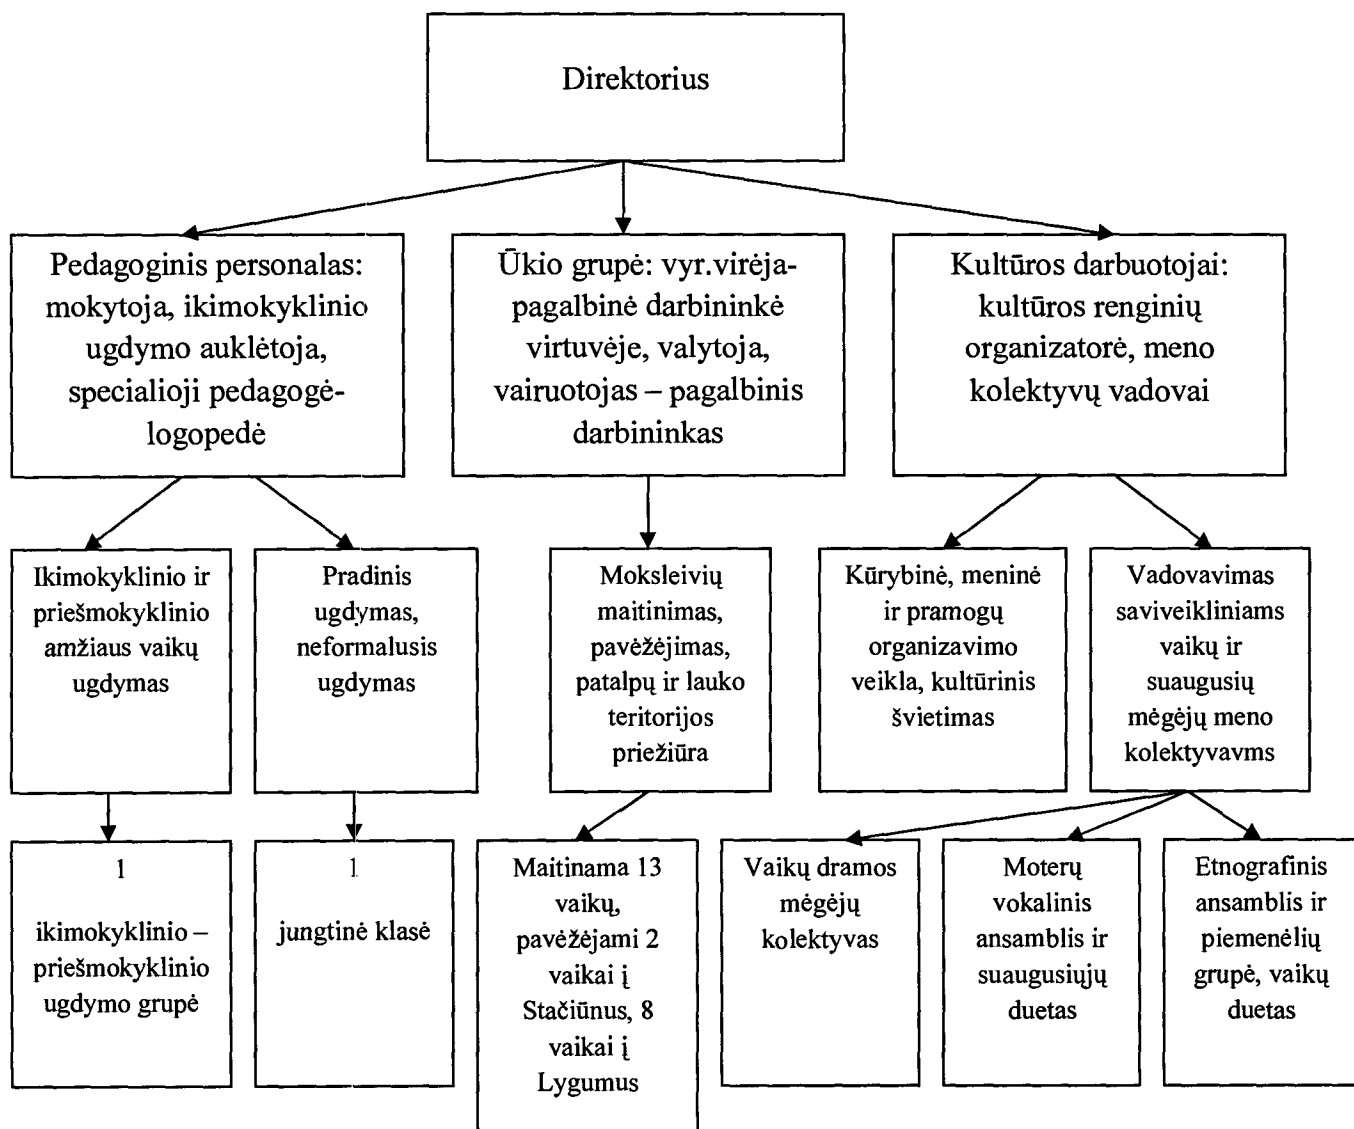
Direktorius

Pedagoginis personalas: mokytoja, ikimokyklinio ugdymo auklėtoja, specialioji pedagogė-logopedė

Ūkio grupė: vyr.virėja-pagalbinė darbininkė virtuvėje, valytoja, vairuotojas – pagalbinis darbininkas

Kultūros darbuotojai: kultūros renginių organizatorė, meno kolektyvų vadovai

Ikimokyklinio ir priešmokyklinio amžiaus vaikų ugdymas

Pradinis ugdymas, neformalusis ugdymas

Moksleivių maitinimas, pavėžėjimas, patalpų ir lauko teritorijos priežiūra

Kūrybinė, meninė ir pramogų organizavimo veikla, kultūrinis švietimas

Vadovavimas saviveikliniams vaikų ir suaugusių mėgėjų meno kolektyvavms

1

ikimokyklinio – priešmokyklinio ugdymo grupė

1

jungtinė klasė

Maitinama 13 vaikų, pavėžėjami 2 vaikai į Stačiūnus, 8 vaikai į Lygumus

Vaikų dramos mėgėjų kolektyvas

Moterų vokalinis ansamblis ir suaugusiųjų duetas

Etnografinis ansamblis ir piemenėlių grupė, vaikų duetas